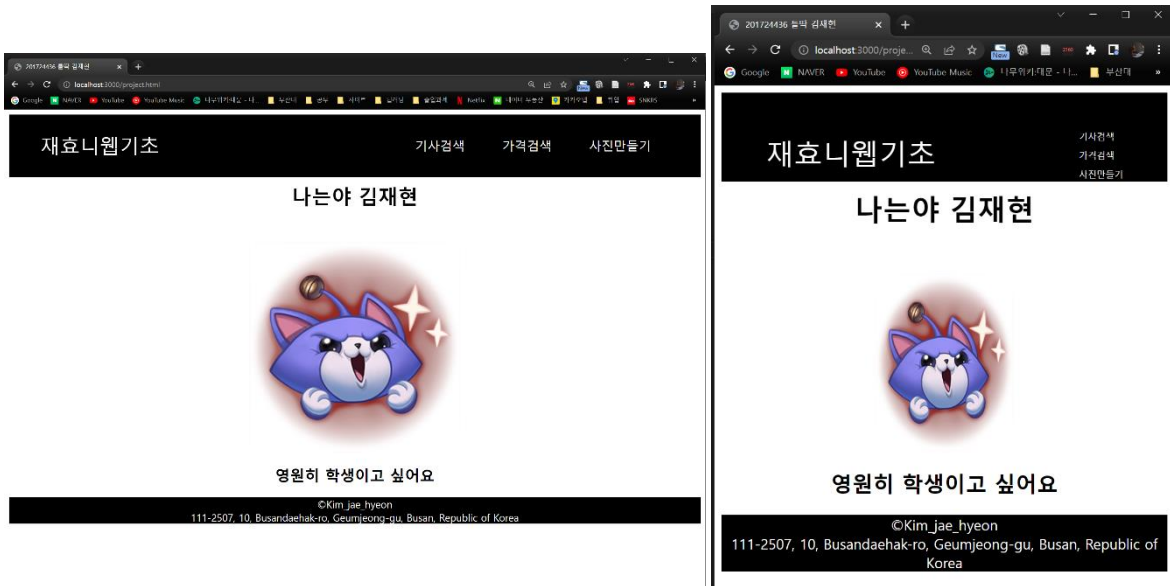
201724436 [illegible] 김재현 ×
localhost:3000/project.html
Google NAVER YouTube YouTube Music 나무위키:대문 - 나... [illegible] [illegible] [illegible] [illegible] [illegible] Netflix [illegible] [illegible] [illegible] SNKRS

재효니웹기초

기사검색 가격검색 사진만들기

나는야 김재현

영원히 학생이고 싶어요

©Kim_jae_hyeon
111-2507, 10, Busandaehak-ro, Geumjeong-gu, Busan, Republic of Korea

201724436 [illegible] 김재현 ×
localhost:3000/proje...
Google NAVER YouTube YouTube Music 나무위키:대문 - 나... 부산대

재효니웹기초

기사검색
가격검색
사진만들기

나는야 김재현

영원히 학생이고 싶어요

©Kim_jae_hyeon
111-2507, 10, Busandaehak-ro, Geumjeong-gu, Busan, Republic of Korea